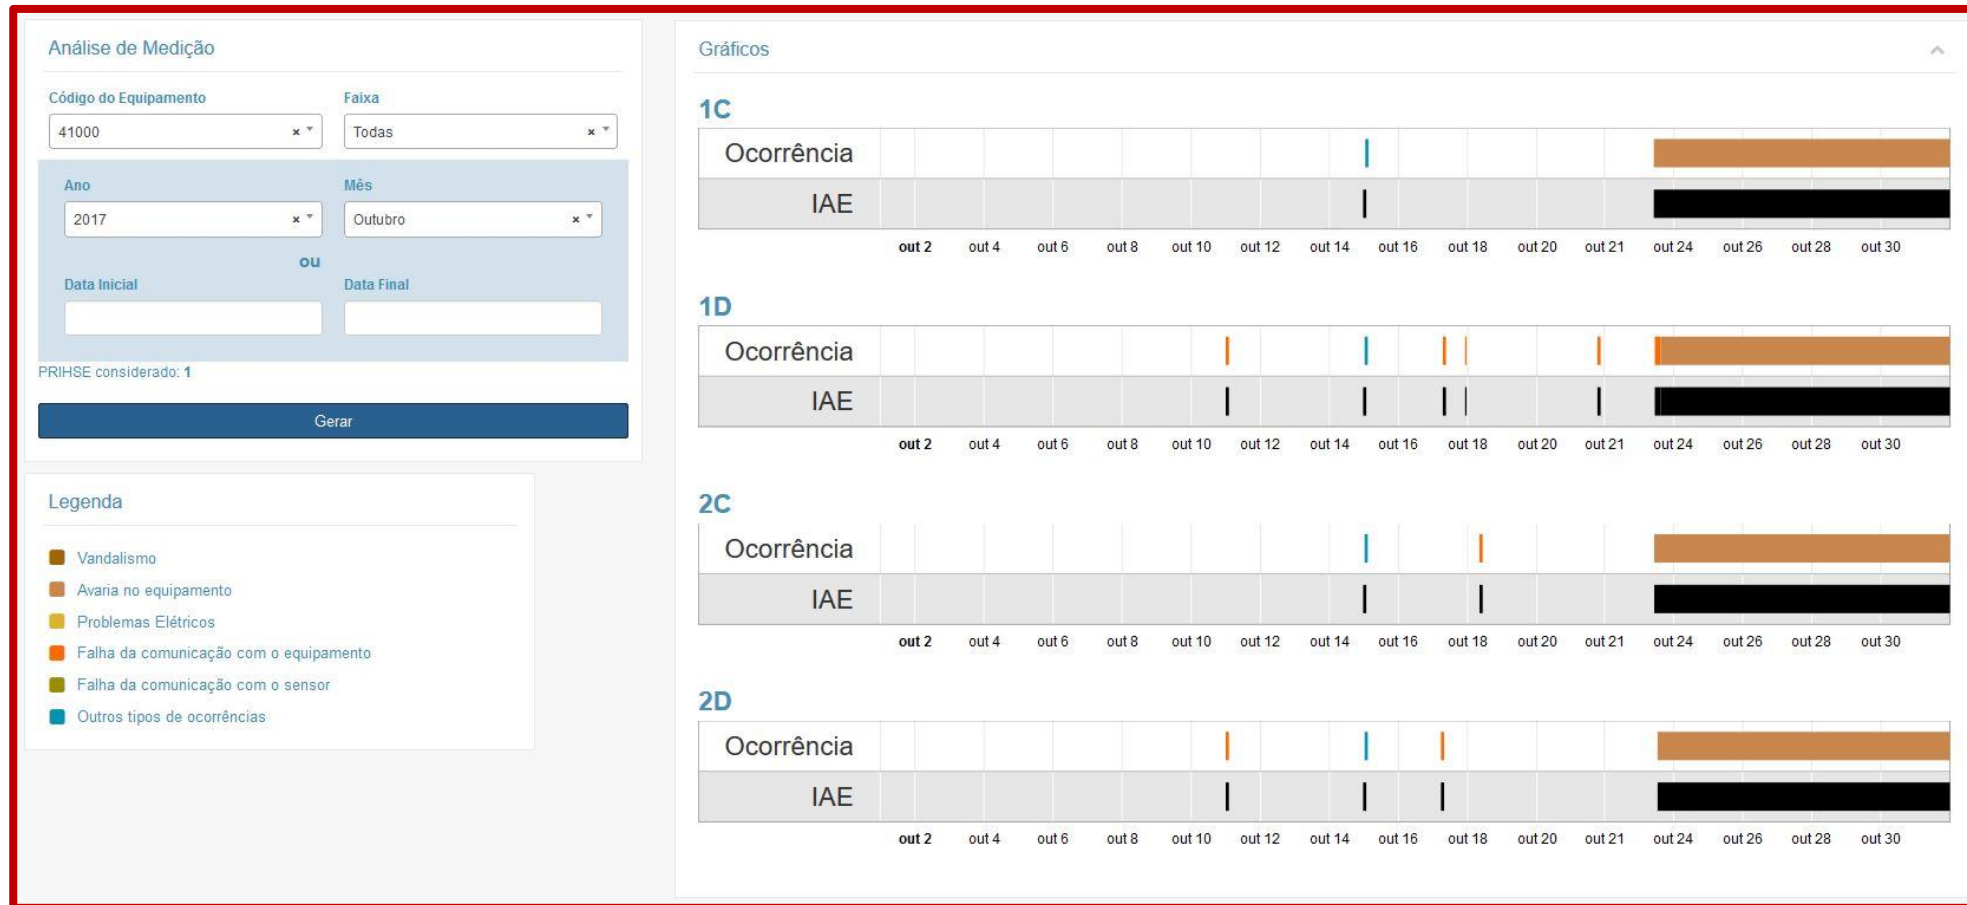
Análise de Medição

Código do Equipamento
41000 × ▾

Faixa
Todas × ▾

Ano
2017 × ▾

Mês
Outubro × ▾

ou

Data Inicial

Data Final

PRIHSE considerado: 1

Gerar

Legenda

Vandalismo
Avaria no equipamento
Problemas Elétricos
Falha da comunicação com o equipamento
Falha da comunicação com o sensor
Outros tipos de ocorrências

Gráficos

1C
Ocorrência
IAE
out 2 out 4 out 6 out 8 out 10 out 12 out 14 out 16 out 18 out 20 out 21 out 24 out 26 out 28 out 30

1D
Ocorrência
IAE
out 2 out 4 out 6 out 8 out 10 out 12 out 14 out 16 out 18 out 20 out 21 out 24 out 26 out 28 out 30

2C
Ocorrência
IAE
out 2 out 4 out 6 out 8 out 10 out 12 out 14 out 16 out 18 out 20 out 21 out 24 out 26 out 28 out 30

2D
Ocorrência
IAE
out 2 out 4 out 6 out 8 out 10 out 12 out 14 out 16 out 18 out 20 out 21 out 24 out 26 out 28 out 30